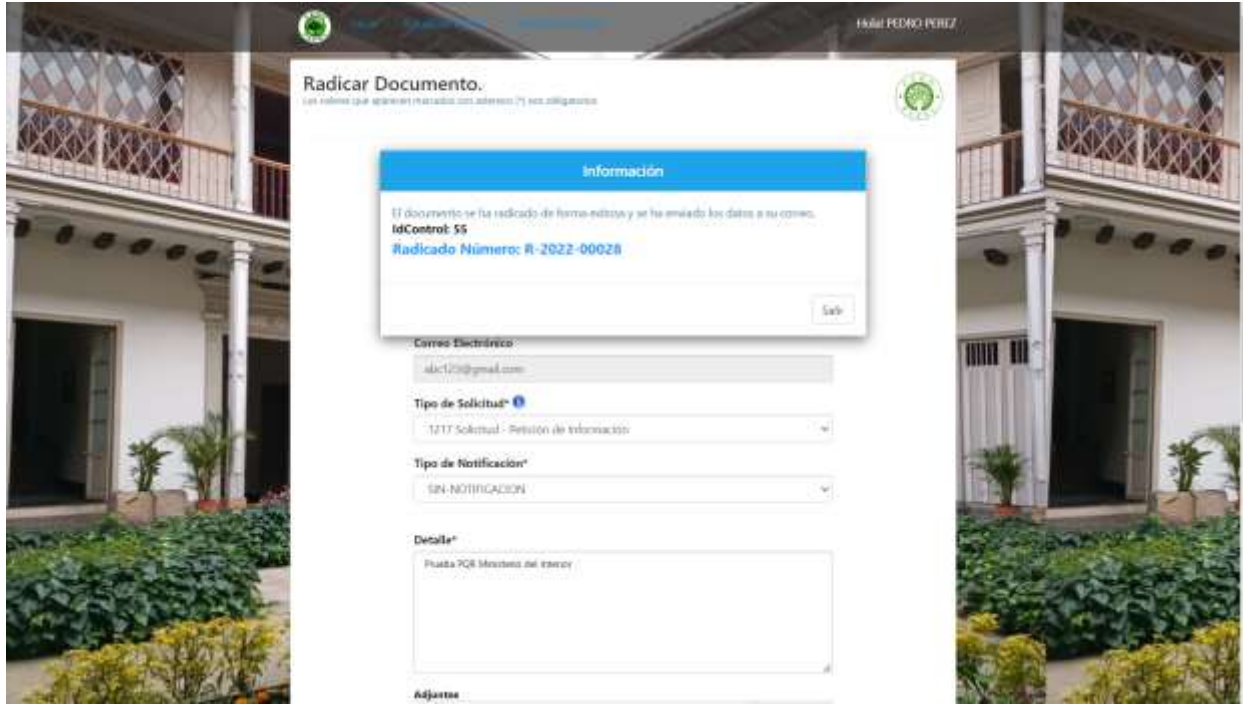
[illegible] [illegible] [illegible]

Hola! PEDRO PEREZ

Radicar Documento.
Los valores que aparecen marcados con asterisco (*) son obligatorios

Información

El documento se ha radicado de forma exitosa y se ha enviado los datos a su correo.
IdControl: 55
Radicado Número: R-2022-00028

Salir

Correo Electrónico
abc123@gmail.com

Tipo de Solicitud*
1217 Solicitud - Petición de Información

Tipo de Notificación*
SIN-NOTIFICACION

Detalle*
Prueba PQR Ministerio del Interior

Adjuntos